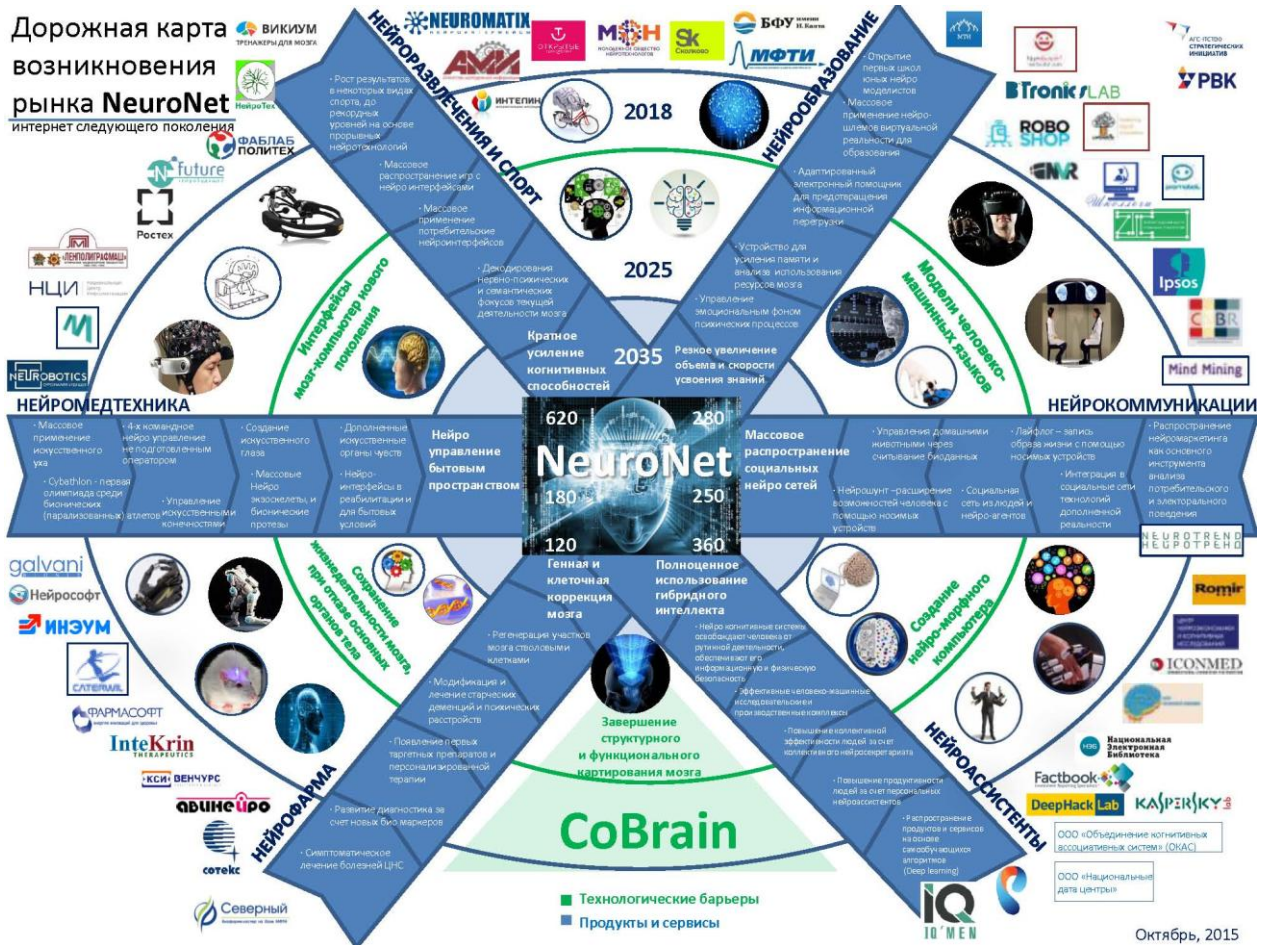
Дорожная карта возникновения рынка NeuroNet
интернет следующего поколения

ВИКИУМ ТРЕНАЖЕРЫ ДЛЯ МОЗГА
НейроТех
ФАБЛАБ ПОЛИТЕХ
future
Ростех
«ЛЕНПОЛИГРАФМАШ»
НЦИ
NEUROBOTICS

NEUROMATIX
НЕЙРОРАЗВЛЕЧЕНИЯ И СПОРТ
ИНТЕЛИН
Sk Сколково
БФУ
МФТИ
НЕЙРООБРАЗОВАНИЕ

АГЕНТСТВО СТРАТЕГИЧЕСКИХ ИНИЦИАТИВ
РВК
BTronicsLAB
ROBO SHOP
Ipsos
Mind Mining

• Рост результатов в некоторых видах спорта, до рекордных уровней на основе прорывных нейротехнологий
• Массовое распространение игр с нейро интерфейсами
• Массовое применение потребительские нейроинтерфейсов
• Декодирования нервно-психических и семантических фокусов текущей деятельности мозга

• Открытие первых школ юных нейро моделистов
• Массовое применение нейро-шлемов виртуальной реальности для образования
• Адаптированный электронный помощник для предотвращения информационной перегрузки
• Устройство для усиления памяти и анализ использования ресурсов мозга
• Управление эмоциональным фоном психических процессов

2018
2025
2035

Интерфейсы мозг-компьютер нового поколения
Модели человеко-машинных языков

Кратное усиление когнитивных способностей
Резкое увеличение объема и скорости усвоения знаний

НЕЙРОМЕДТЕХНИКА
НЕЙРОКОММУНИКАЦИИ

• Массовое применение искусственного уха
• 4-х командное нейро управление не подготовленным оператором
• Cybathlon - первая олимпиада среди бионических (парализованных) атлетов
• Управление искусственными конечностями
• Создание искусственного глаза
• Массовые Нейро экзоскелеты, и бионические протезы
• Дополненные искусственные органы чувств
• Нейро-интерфейсы в реабилитации и для бытовых условий

Нейро управление бытовым пространством

620
280
NeuroNet
180
250
120
360

Массовое распространение социальных нейро сетей

• Управления домашними животными через считывание биоданных
• Лайфлог – запись образа жизни с помощью носимых устройств
• Распространение нейромаркетинга как основного инструмента анализа потребительского и электорального поведения
• Нейрошунт –расширение возможностей человека с помощью носимых устройств
• Социальная сеть из людей и нейро-агентов
• Интеграция в социальные сети технологий дополненной реальности

NEUROTREND
НЕЙРОТРЕНД

Генная и клеточная коррекция мозга
Полноценное использование гибридного интеллекта

Сохранение жизнедеятельности мозга, при отказе основных органов тела
Создание нейро-морфного компьютера

• Регенерация участков мозга стволовыми клетками
• Модификация и лечение старческих деменций и психических расстройств
• Появление первых таргетных препаратов и персонализированной терапии
• Развитие диагностика за счет новых био маркеров
• Симптоматическое лечение болезней ЦНС

• Нейро когнитивные системы освобождают человека от рутинной деятельности, обеспечивают его информационную и физическую безопасность
• Эффективные человеко-машинные исследовательские и производственные комплексы
• Повышение коллективной эффективности людей за счет коллективного нейросекретариата
• Повышение продуктивности людей за счет персональных нейроассистентов
• Распространение продуктов и сервисов на основе самообучающихся алгоритмов (Deep learning)

Завершение структурного и функционального картирования мозга

CoBrain

НЕЙРОФАРМА
НЕЙРОАССИСТЕНТЫ

galvani
Нейрософт
ИНЭУМ
CATERWIL
ФАРМАСОФТ
InteKrin THERAPEUTICS
КСИ ВЕНЧУРС
авинеуро
сотекс
Северный

Romir
ICONMED
НЭБ Национальная Электронная Библиотека
Factbook
DeepHack Lab
KASPERSKY
ООО «Объединение когнитивных ассоциативных систем» (ОКАС)
ООО «Национальные дата центры»
IQ IQ'MEN

Технологические барьеры
Продукты и сервисы

Октябрь, 2015